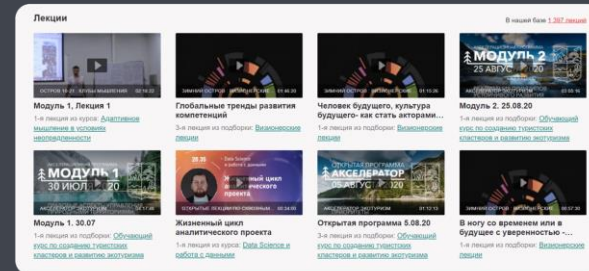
Лекции

В нашей базе 1 267 лекций

ОСТРОВ 10-21 · КУРЫ МЫШЛЕНИЯ · 02:36:32

Модуль 1, Лекция 1

1-я лекция из курса: Адаптивное мышление в условиях неопределенности

ЗИМНИЙ ОСТРОВ · ВИЗИОНЕРСКИЕ ЛЕКЦ... · 01:40:38

Глобальные тренды развития компетенций

3-я лекция из подборки: Визионерские лекции

ЗИМНИЙ ОСТРОВ · ВИЗИОНЕРСКИЕ ЛЕКЦ... · 01:44:20

Человек будущего, культура будущего- как стать акторами...

1-я лекция из подборки: Визионерские лекции

МОДУЛЬ 2

25 АВГУ... 20

Модуль 2. 25.08.20

1-я лекция из подборки: Обучающий курс по созданию туристских кластеров и развитию экотуризма

МОДУЛЬ 1

30 ИЮЛ... 20

Модуль 1. 30.07

1-я лекция из подборки: Обучающий курс по созданию туристских кластеров и развитию экотуризма

Data Science в работе с данными

Жизненный цикл аналитического проекта

ОТКРЫТЫЕ ЛЕКЦИИ ПО ... · 00:34:00

Жизненный цикл аналитического проекта

1-я лекция из курса: Data Science и работа с данными

ОТКРЫТАЯ ПРОГРАММА

АКСЕЛЕРАТОР

05 АВГУ... 20

Открытая программа 5.08.20

3-я лекция из подборки: Обучающий курс по созданию туристских кластеров и развитию экотуризма

01:57:20

В ногу со временем или в будущее с уверенностью -...

1-я лекция из подборки: Визионерские лекции